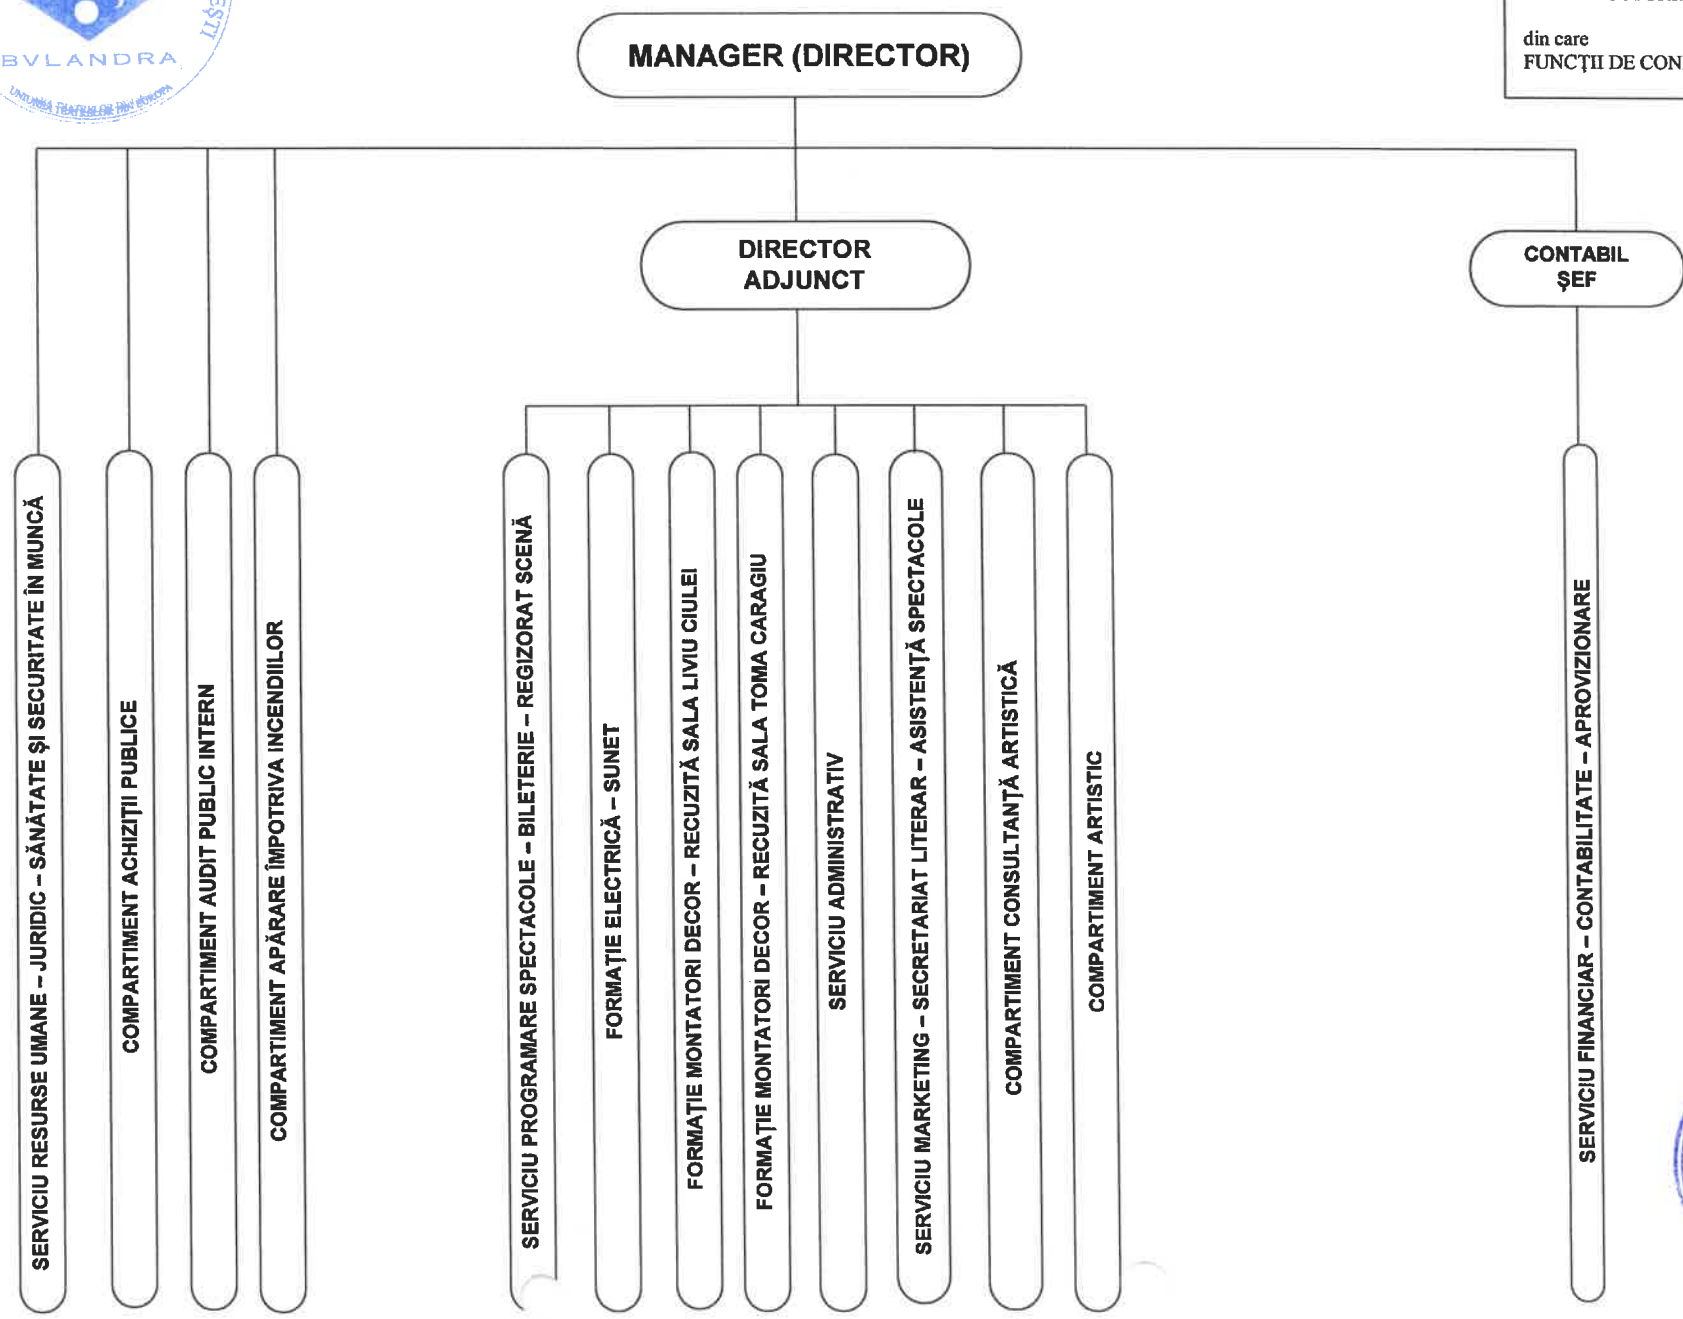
BVLANDRA

UNIUNEA TEATRELOR DIN EUROPA

MANAGER (DIRECTOR)

din care
FUNCŢII DE CON

DIRECTOR ADJUNCT

CONTABIL ŞEF

SERVICIU RESURSE UMANE – JURIDIC – SĂNĂTATE ŞI SECURITATE ÎN MUNCĂ

COMPARTIMENT ACHIZIŢII PUBLICE

COMPARTIMENT AUDIT PUBLIC INTERN

COMPARTIMENT APĂRARE ÎMPOTRIVA INCENDIILOR

SERVICIU PROGRAMARE SPECTACOLE – BILETERIE – REGIZORAT SCENĂ

FORMAŢIE ELECTRICĂ – SUNET

FORMAŢIE MONTATORI DECOR – RECUZITĂ SALA LIVIU CIULEI

FORMAŢIE MONTATORI DECOR – RECUZITĂ SALA TOMA CARAGIU

SERVICIU ADMINISTRATIV

SERVICIU MARKETING – SECRETARIAT LITERAR – ASISTENŢĂ SPECTACOLE

COMPARTIMENT CONSULTANŢĂ ARTISTICĂ

COMPARTIMENT ARTISTIC

SERVICIU FINANCIAR – CONTABILITATE – APROVIZIONARE